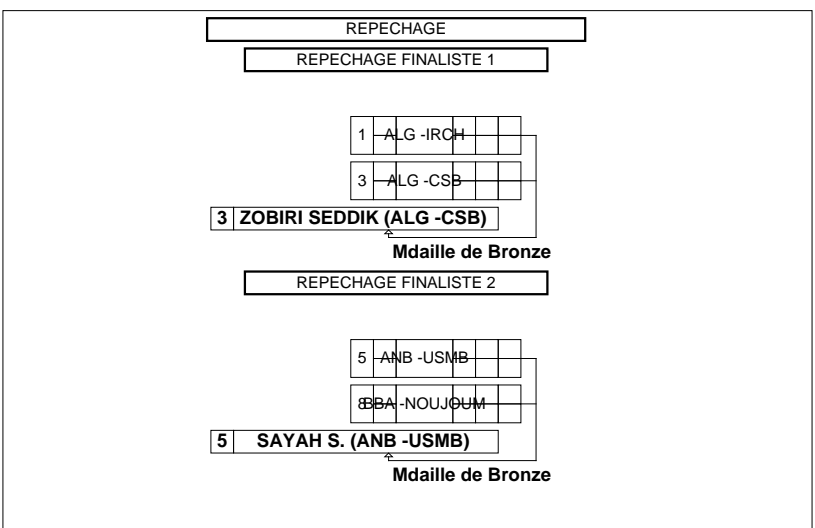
REPECHAGE

REPECHAGE FINALISTE 1

| 1 | ALG -IRCH |
|---|---|
| 3 | ALG -CSB |

| 3 | ZOBIRI SEDDIK (ALG -CSB) |
|---|---|

Mdaille de Bronze

REPECHAGE FINALISTE 2

| 5 | ANB -USMB |
|---|---|
| 8 | BBA -NOUJOUM |

| 5 | SAYAH S. (ANB -USMB) |
|---|---|

Mdaille de Bronze